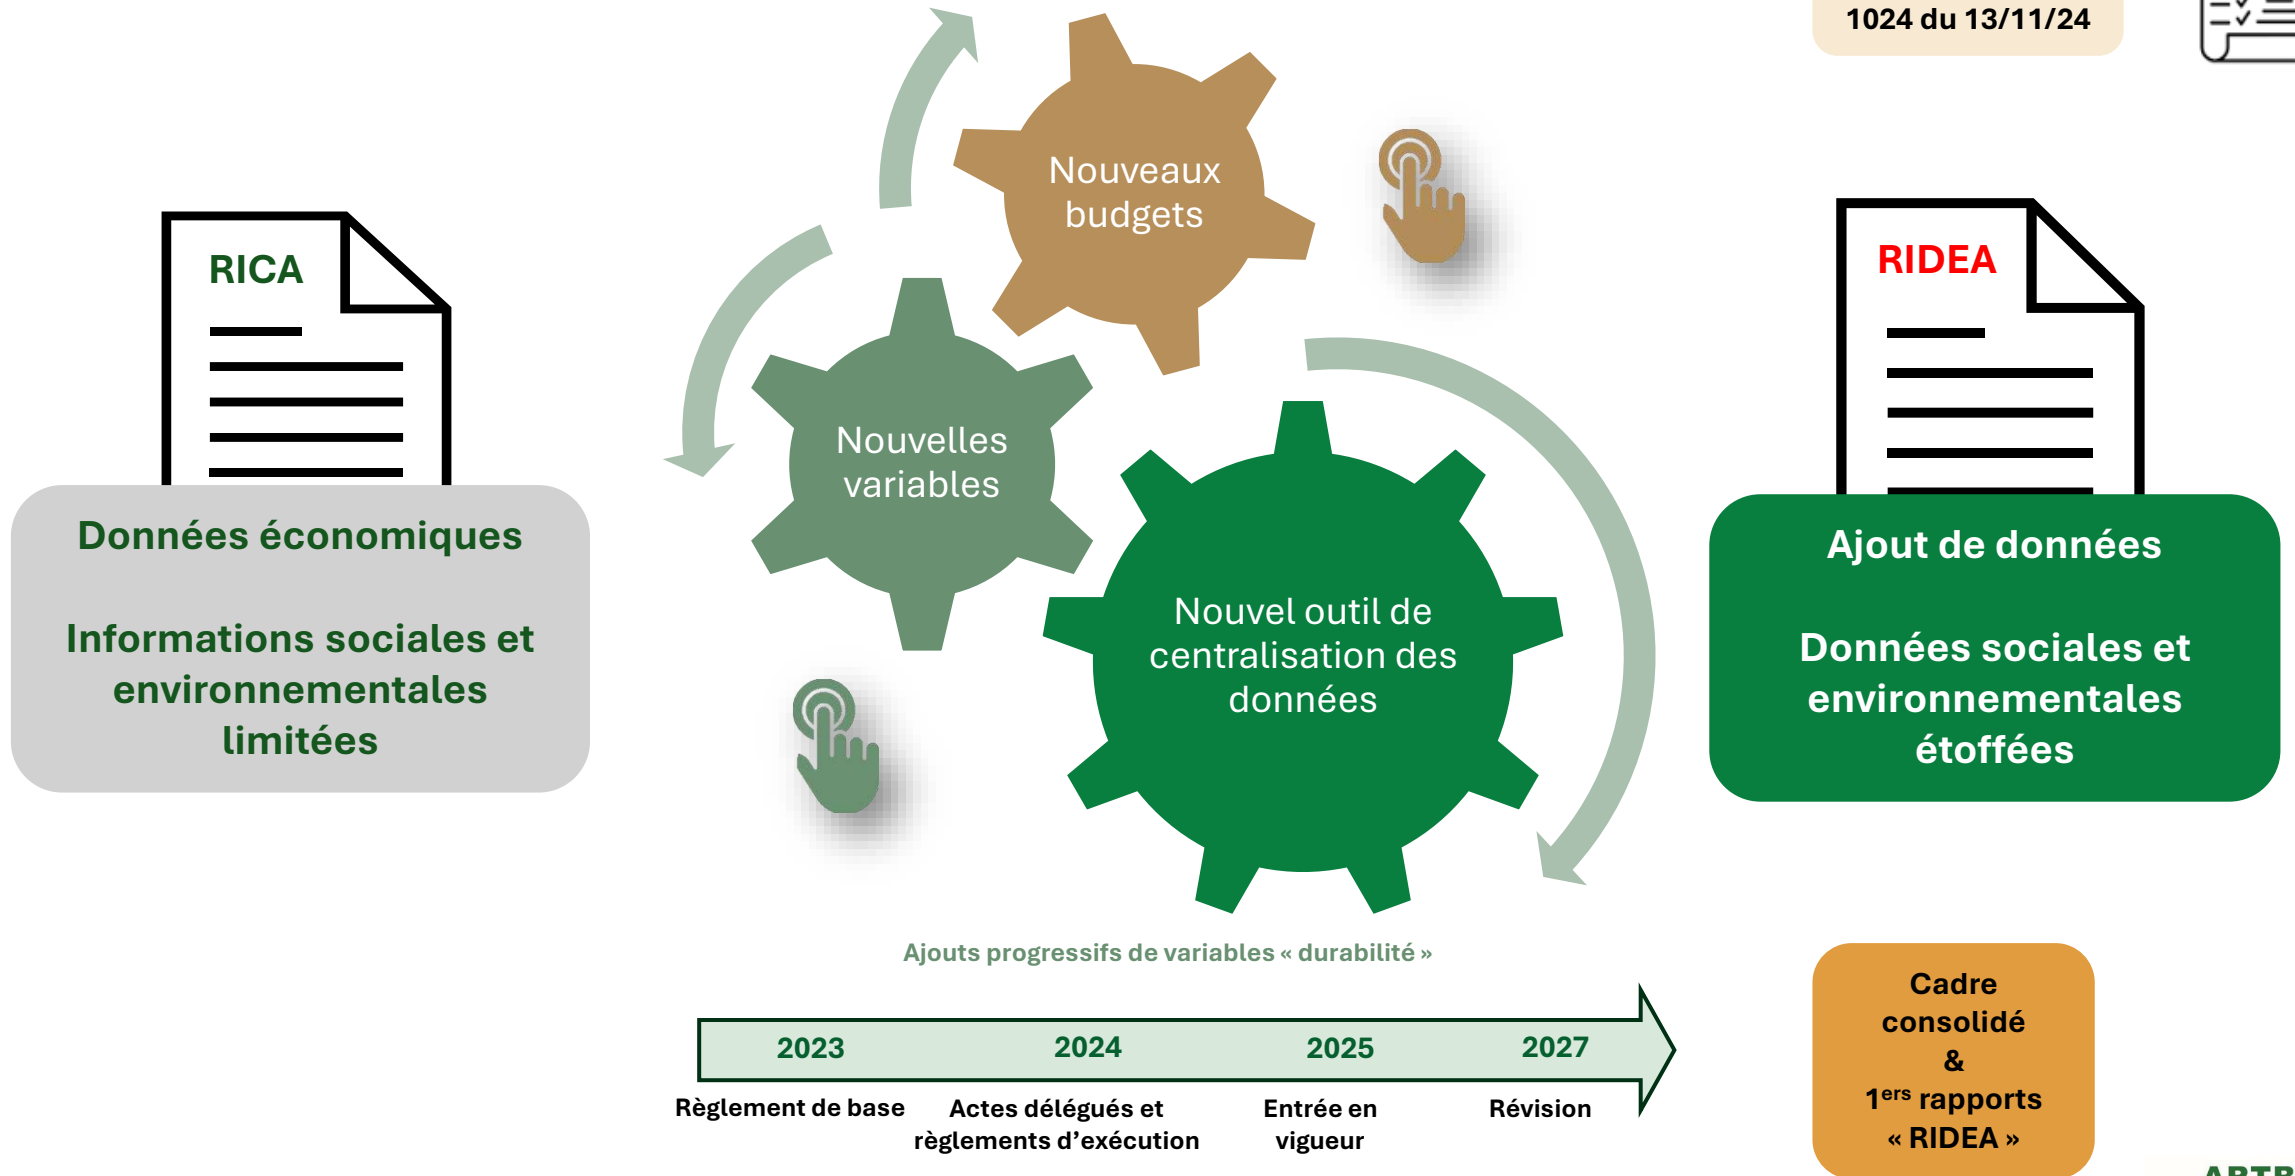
1024 du 13/11/24

RICA

Données économiques

Informations sociales et environnementales limitées

Nouveaux budgets

Nouvelles variables

Nouvel outil de centralisation des données

RIDEA

Ajout de données

Données sociales et environnementales étoffées

Ajouts progressifs de variables « durabilité »

| 2023 | 2024 | 2025 | 2027 |
|---|---|---|---|
| Règlement de base | Actes délégués et règlements d'exécution | Entrée en vigueur | Révision |

Cadre consolidé & 1$^{ers}$ rapports « RIDEA »

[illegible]